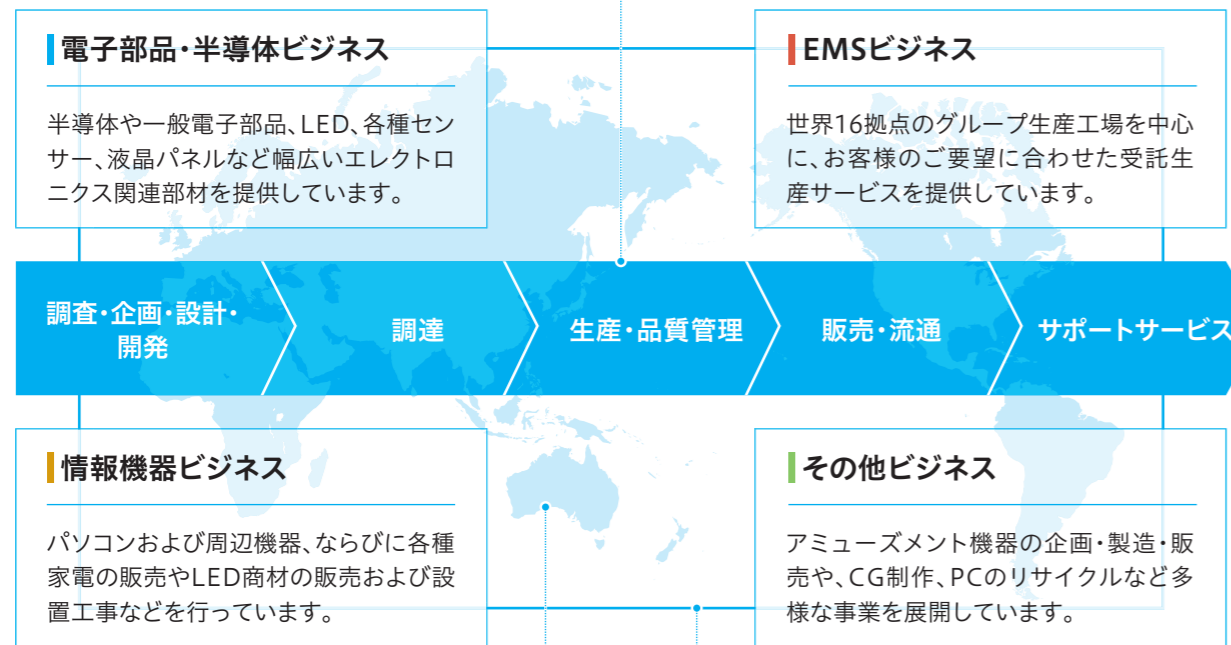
電子部品・半導体ビジネス

半導体や一般電子部品、LED、各種センサー、液晶パネルなど幅広いエレクトロニクス関連部材を提供しています。

EMSビジネス

世界16拠点のグループ生産工場を中心に、お客様のご要望に合わせた受託生産サービスを提供しています。

調査・企画・設計・開発

調達

生産・品質管理

販売・流通

サポートサービス

情報機器ビジネス

パソコンおよび周辺機器、ならびに各種家電の販売やLED商材の販売および設置工事などを行っています。

その他ビジネス

アミューズメント機器の企画・製造・販売や、CG制作、PCのリサイクルなど多様な事業を展開しています。